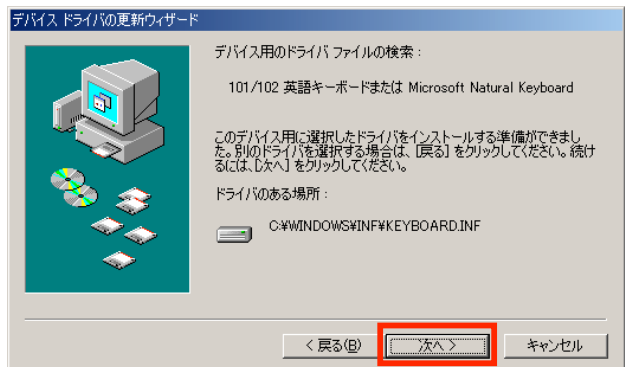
デバイス ドライバの更新ウィザード

デバイス用のドライバ ファイルの検索：

101/102 英語キーボードまたは Microsoft Natural Keyboard

このデバイス用に選択したドライバをインストールする準備ができました。別のドライバを選択する場合は、[戻る] をクリックしてください。続けるには、[次へ] をクリックしてください。

ドライバのある場所：

C:¥WINDOWS¥INF¥KEYBOARD.INF

< 戻る(B)

次へ >

キャンセル